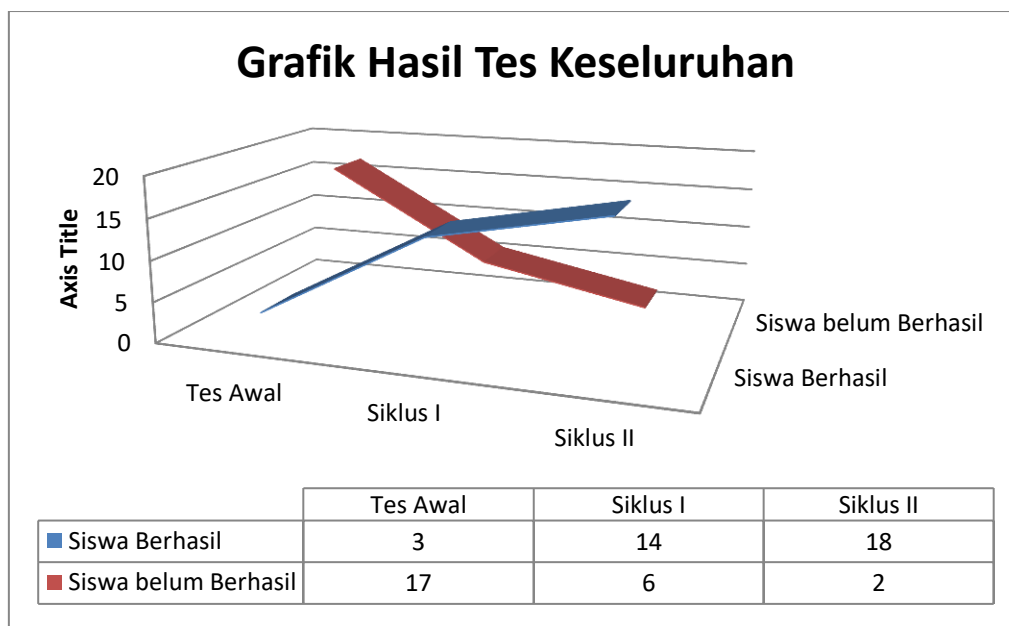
Grafik Hasil Tes Keseluruhan

Axis Title

20
15
10
5
0

Tes Awal
Siklus I
Siklus II

Siswa belum Berhasil
Siswa Berhasil

| | Tes Awal | Siklus I | Siklus II |
|---|---|---|---|
| Siswa Berhasil | 3 | 14 | 18 |
| Siswa belum Berhasil | 17 | 6 | 2 |